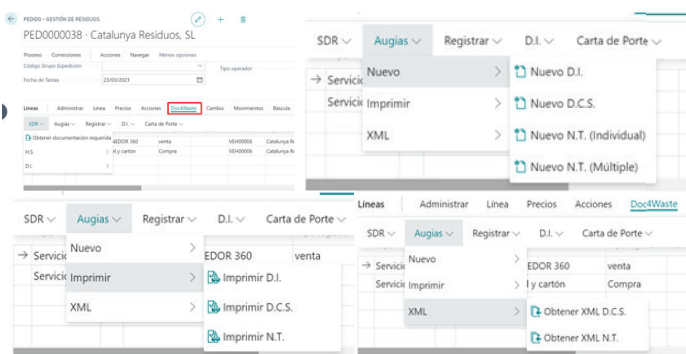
PEDIDO - GESTIÓN DE RESIDUOS

PED0000038 · Catalunya Residuos, SL

Proceso Conexiones Acciones Navegar Menos opciones

Código Grupo Expedición

Tipo operador

Fecha de Tareas 23/03/2021

Líneas Administrar Línea Precios Acciones Doc4Waste Cambio Movimientos Báscula

SDR Augias Registrar D.I. Carta de Porte

Obtener documentación requerida

H.S.

D.I.

EDOR 360 venta VEH00006 Catalunya Re

l y cartón Compra VEH00006 Catalunya Re

SDR Augias Registrar D.I. Carta de Porte

Servicio

Servicio

Nuevo

Imprimir

XML

Nuevo D.I.

Nuevo D.C.S.

Nuevo N.T. (Individual)

Nuevo N.T. (Múltiple)

SDR Augias Registrar D.I. Carta de Porte

Servicio

Servicio

Nuevo

Imprimir

XML

EDOR 360 venta

Imprimir D.I.

Imprimir D.C.S.

Imprimir N.T.

Líneas Administrar Línea Precios Acciones Doc4Waste

SDR Augias Registrar D.I. Carta de Porte

Servicio

Servicio

Nuevo

Imprimir

XML

EDOR 360 venta

l y cartón Compra

Obtener XML D.C.S.

Obtener XML N.T.